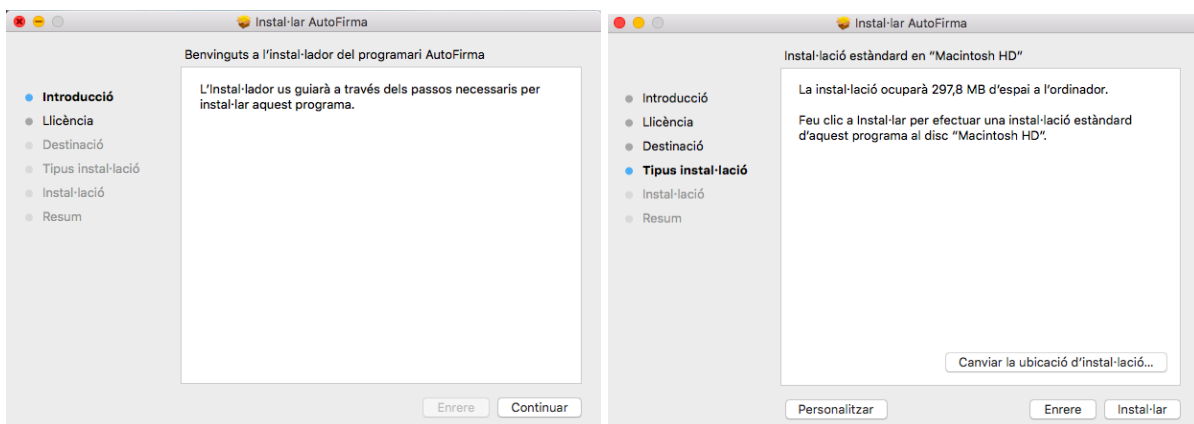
Instal·lar AutoFirma

Benvinguts a l'instal·lador del programari AutoFirma

Introducció
Llicència
Destinació
Tipus instal·lació
Instal·lació
Resum

L'Instal·lador us guiarà a través dels passos necessaris per instal·lar aquest programa.

Enrere
Continuar

Instal·lar AutoFirma

Instal·lació estàndard en "Macintosh HD"

Introducció
Llicència
Destinació
Tipus instal·lació
Instal·lació
Resum

La instal·lació ocuparà 297,8 MB d'espai a l'ordinador.

Feu clic a Instal·lar per efectuar una instal·lació estàndard d'aquest programa al disc "Macintosh HD".

Canviar la ubicació d'instal·lació...

Personalitzar
Enrere
Instal·lar